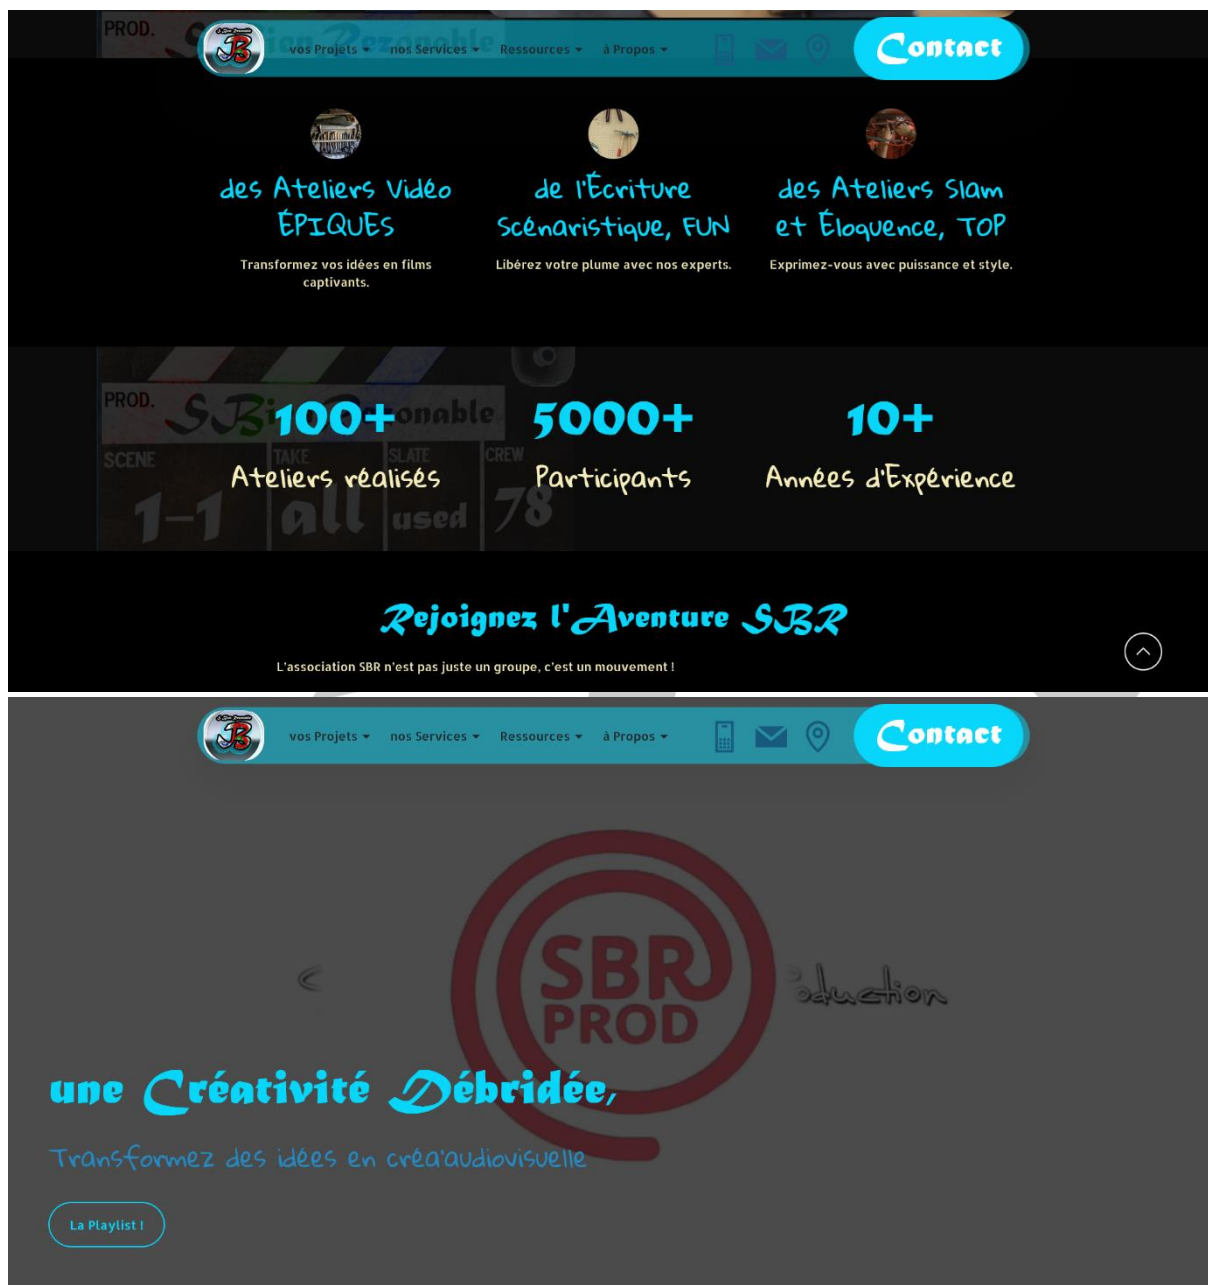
PROD.

vos Projets ▾ nos Services ▾ Ressources ▾ à Propos ▾

Contact

des Ateliers Vidéo ÉPIQUES

Transformez vos idées en films captivants.

de l'Écriture Scénaristique, FUN

Libérez votre plume avec nos experts.

des Ateliers Slam et Éloquence, TOP

Exprimez-vous avec puissance et style.

PROD. SCENE TAKE SLATE CREW 1-1 all used 78

100+

Ateliers réalisés

5000+

Participants

10+

Années d'Expérience

Rejoignez l'Aventure SBR

L'association SBR n'est pas juste un groupe, c'est un mouvement !

vos Projets ▾ nos Services ▾ Ressources ▾ à Propos ▾

Contact

SBR PROD

Production

une Créativité Débridée,

Transformez des idées en créa'audiovisuelle

La Playlist !